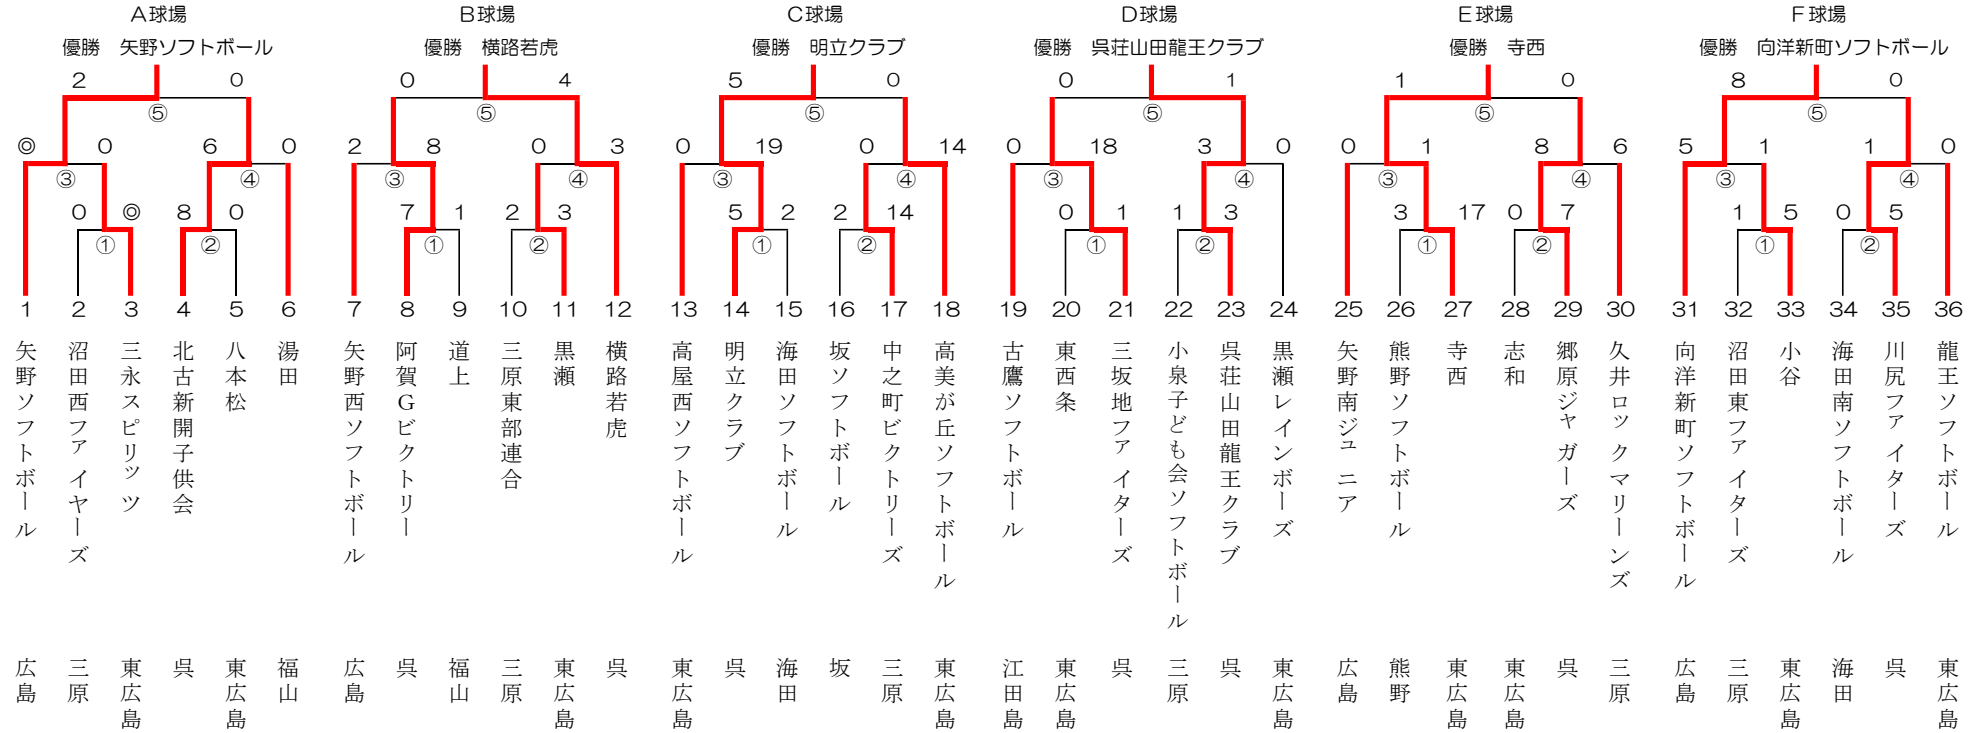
A球場
優勝　矢野ソフトボール

B球場
優勝　横路若虎

C球場
優勝　明立クラブ

D球場
優勝　呉荘山田龍王クラブ

E球場
優勝　寺西

F球場
優勝　向洋新町ソフトボール

2 0 ⑤
◎ 0 6 0 ③ ④
0 ◎ 8 0 ① ②

0 4 ⑤
2 8 0 3 ③ ④
7 1 2 3 ① ②

5 0 ⑤
0 19 0 14 ③ ④
5 2 2 14 ① ②

0 1 ⑤
0 18 3 0 ③ ④
0 1 1 3 ① ②

1 0 ⑤
0 1 8 6 ③ ④
3 17 0 7 ① ②

8 0 ⑤
5 1 1 0 ③ ④
1 5 0 5 ① ②

| 1 | 2 | 3 | 4 | 5 | 6 | 7 | 8 | 9 | 10 | 11 | 12 | 13 | 14 | 15 | 16 | 17 | 18 | 19 | 20 | 21 | 22 | 23 | 24 | 25 | 26 | 27 | 28 | 29 | 30 | 31 | 32 | 33 | 34 | 35 | 36 |
|---|---|---|---|---|---|---|---|---|---|---|---|---|---|---|---|---|---|---|---|---|---|---|---|---|---|---|---|---|---|---|---|---|---|---|---|
| 矢野ソフトボール | 沼田西ファイヤーズ | 三永スピリッツ | 北古新開子供会 | 八本松 | 湯田 | 矢野西ソフトボール | 阿賀Gビクトリー | 道上 | 三原東部連合 | 黒瀬 | 横路若虎 | 高屋西ソフトボール | 明立クラブ | 海田ソフトボール | 坂ソフトボール | 中之町ビクトリーズ | 高美が丘ソフトボール | 古鷹ソフトボール | 東西条 | 三坂地ファイターズ | 小泉子ども会ソフトボール | 呉荘山田龍王クラブ | 黒瀬レインボーズ | 矢野南ジュニア | 熊野ソフトボール | 寺西 | 志和 | 郷原ジャガーズ | 久井ロックマリーンズ | 向洋新町ソフトボール | 沼田東ファイターズ | 小谷 | 海田南ソフトボール | 川尻ファイターズ | 龍王ソフトボール |
| 広島 | 三原 | 東広島 | 呉 | 東広島 | 福山 | 広島 | 呉 | 福山 | 三原 | 東広島 | 呉 | 東広島 | 呉 | 海田 | 坂 | 三原 | 東広島 | 江田島 | 東広島 | 呉 | 三原 | 呉 | 東広島 | 広島 | 熊野 | 東広島 | 東広島 | 呉 | 三原 | 広島 | 三原 | 東広島 | 海田 | 呉 | 東広島 |